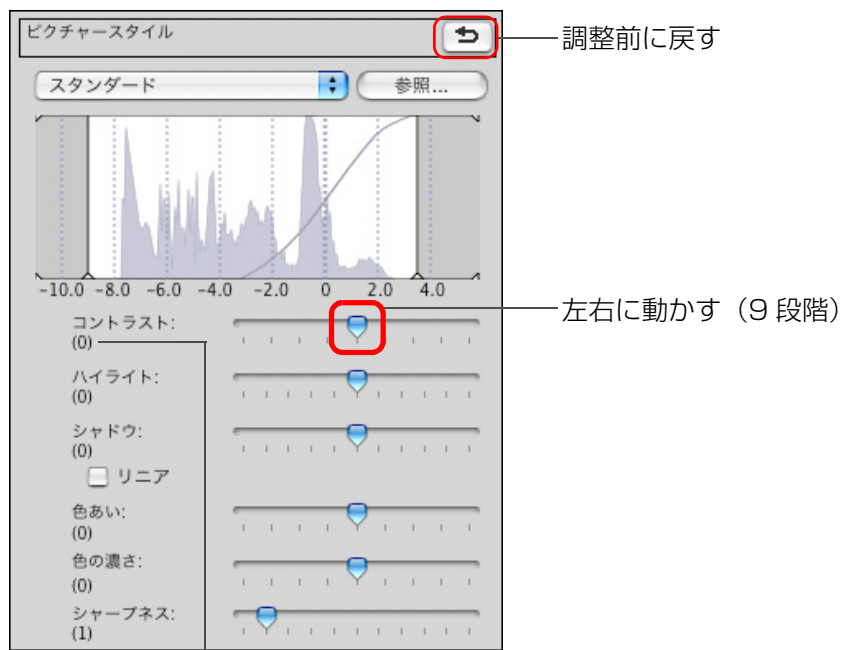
ピクチャースタイル

調整前に戻す

スタンダード

参照...

-10.0 -8.0 -6.0 -4.0 -2.0 0 2.0 4.0

左右に動かす（9 段階）

コントラスト:
(0)

ハイライト:
(0)

シャドウ:
(0)

リニア

色あい:
(0)

色の濃さ:
(0)

シャープネス:
(1)